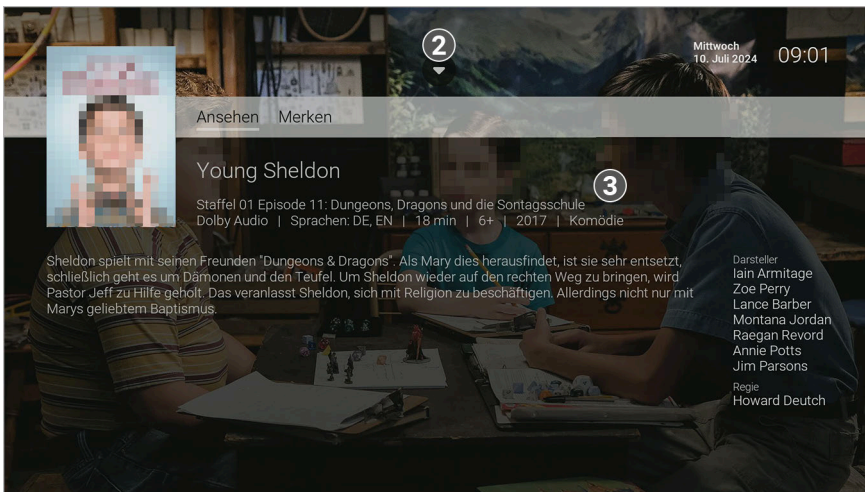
2

Mittwoch
10. Juli 2024

09:01

Ansehen Merken

Young Sheldon

3

Staffel 01 Episode 11: Dungeons, Dragons und die Sontagsschule
Dolby Audio | Sprachen: DE, EN | 18 min | 6+ | 2017 | Komödie

Sheldon spielt mit seinen Freunden "Dungeons & Dragons". Als Mary dies herausfindet, ist sie sehr entsetzt, schließlich geht es um Dämonen und den Teufel. Um Sheldon wieder auf den rechten Weg zu bringen, wird Pastor Jeff zu Hilfe geholt. Das veranlasst Sheldon, sich mit Religion zu beschäftigen. Allerdings nicht nur mit Marys geliebtem Baptismus.

Darsteller
Iain Armitage
Zoe Perry
Lance Barber
Montana Jordan
Raegan Revord
Annie Potts
Jim Parsons

Regie
Howard Deutch